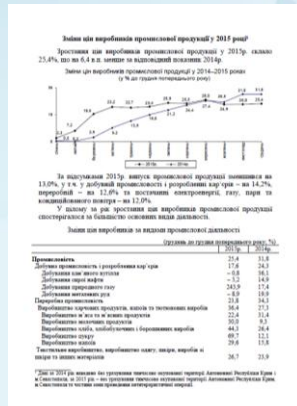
Зміни цін виробників промислової продукції у 2015 році¹

Зростання цін виробників промислової продукції у 2015р. склало 25,4%, що на 6,4 в.п. менше за відповідний показник 2014р.

Зміни цін виробників промислової продукції у 2014–2015 роках
(у % до грудня попереднього року)

За підсумками 2015р. випуск промислової продукції зменшився на 13,0%, у т.ч. у добувній промисловості і розробленні кар'єрів – на 14,2%, переробній – на 12,6% та постачанні електроенергії, газу, пари та кондиційованого повітря – на 12,0%.

У цілому за рік зростання цін виробників промислової продукції спостерігалося за більшістю основних видів діяльності.

Зміни цін виробників за видами промислової діяльності

(грудень до грудня попереднього року, %)

| | 2015р. | 2014р. |
|---|---|---|
| Промисловість | 25,4 | 31,8 |
| Добувна промисловість і розроблення кар'єрів | 17,6 | 24,3 |
| Добування кам'яного вугілля | –0,8 | 38,1 |
| Добування сирої нафти | –3,2 | 56,1 |
| Добування природного газу | 243,9 | 17,4 |
| Добування металевих руд | –6,9 | 9,9 |
| Переробна промисловість | 25,3 | 34,3 |
| Виробництво харчових продуктів, напоїв та тютюнових виробів | 36,4 | 27,2 |
| Виробництво м'яса та м'ясних продуктів | 22,4 | 31,4 |
| Виробництво молочних продуктів | 30,0 | 9,3 |
| Виробництво хліба, хлібобулочних і борошняних виробів | 44,3 | 26,4 |
| Виробництво цукру | 69,7 | 13,1 |
| Виробництво напоїв | 29,6 | 15,8 |
| Текстильне виробництво, виробництво одягу, шкіри, виробів зі шкіри та інших матеріалів | 36,7 | 23,9 |

¹ Дані за 2014 рік наведено без урахування тимчасово окупованої території Автономної Республіки Крим і м. Севастополя, за 2015 рік – без урахування тимчасово окупованої території Автономної Республіки Крим, м. Севастополя та частини зони проведення антитерористичної операції.